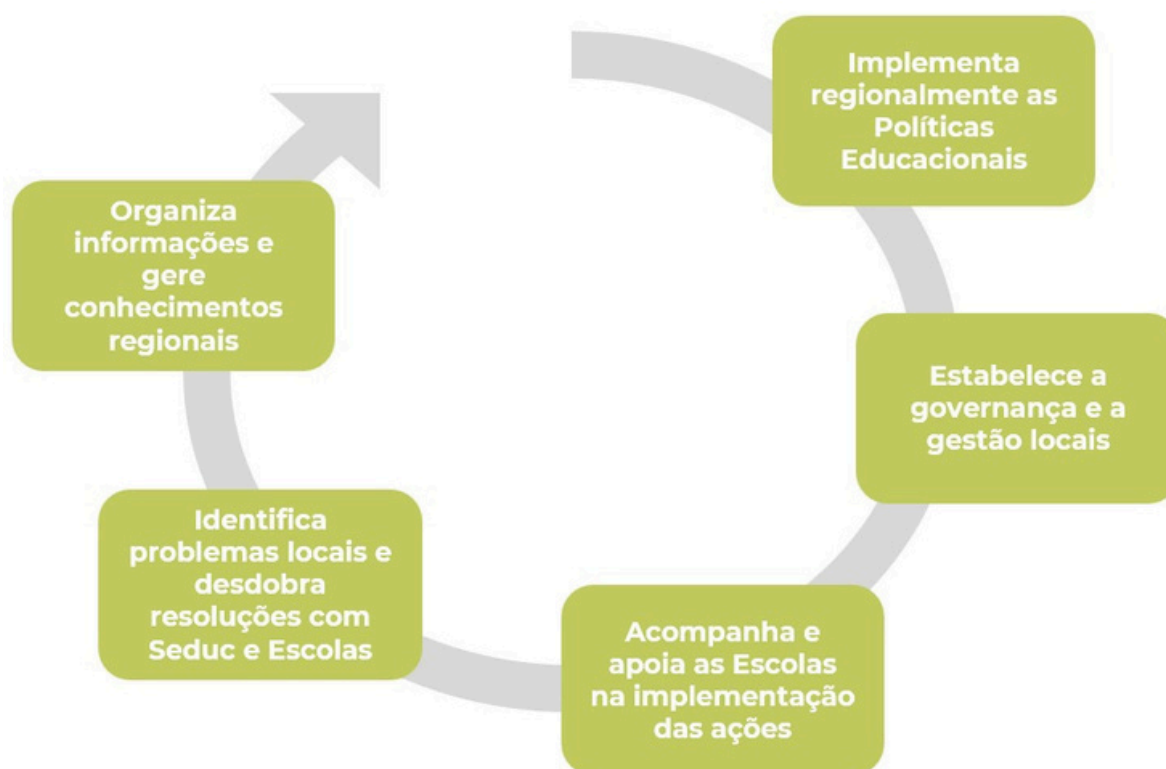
Implementa regionalmente as Políticas Educacionais

Estabelece a governança e a gestão locais

Acompanha e apoia as Escolas na implementação das ações

Identifica problemas locais e desdobra resoluções com Seduc e Escolas

Organiza informações e gere conhecimentos regionais